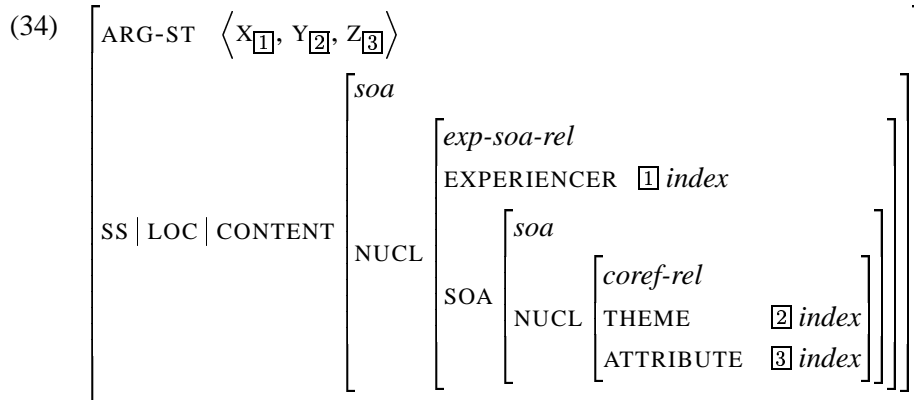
(34) $\begin{bmatrix} \text{ARG-ST} & \left\langle \text{X}_{\boxed{1}}, \text{Y}_{\boxed{2}}, \text{Z}_{\boxed{3}} \right\rangle \\ \text{SS} \mid \text{LOC} \mid \text{CONTENT} & \begin{bmatrix} \textit{soa} \\ \text{NUCL} & \begin{bmatrix} \textit{exp-soa-rel} \\ \text{EXPERIENCER} & \boxed{1}\ \textit{index} \\ \text{SOA} & \begin{bmatrix} \textit{soa} \\ \text{NUCL} & \begin{bmatrix} \textit{coref-rel} \\ \text{THEME} & \boxed{2}\ \textit{index} \\ \text{ATTRIBUTE} & \boxed{3}\ \textit{index} \end{bmatrix} \end{bmatrix} \end{bmatrix} \end{bmatrix} \end{bmatrix}$